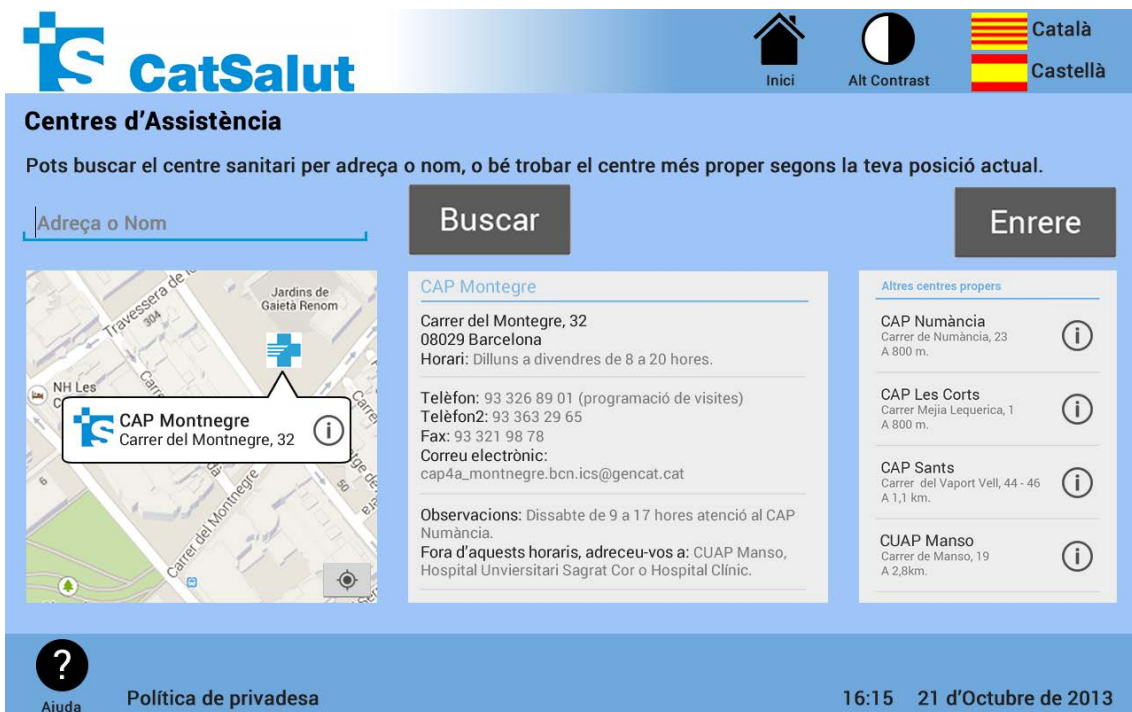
CatSalut

Inici

Alt Contrast

Català

Castellà

Centres d'Assistència

Pots buscar el centre sanitari per adreça o nom, o bé trobar el centre més proper segons la teva posició actual.

Adreça o Nom

Buscar

Enrere

Travessera de le
304
Jardins de Gaietà Renom
NH Les
Carr
Carrer
50
Carrer del Montegre

CAP Montnegre
Carrer del Montnegre, 32

CAP Montegre

Carrer del Montegre, 32
08029 Barcelona
Horari: Dilluns a divendres de 8 a 20 hores.

Telèfon: 93 326 89 01 (programació de visites)
Telèfon2: 93 363 29 65
Fax: 93 321 98 78
Correu electrònic:
cap4a_montnegre.bcn.ics@gencat.cat

Observacions: Dissabte de 9 a 17 hores atenció al CAP Numància.
Fora d'aquests horaris, adreceu-vos a: CUAP Manso, Hospital Unviersitari Sagrat Cor o Hospital Clínic.

Altres centres propers

CAP Numància
Carrer de Numància, 23
A 800 m.

CAP Les Corts
Carrer Mejia Lequerica, 1
A 800 m.

CAP Sants
Carrer del Vaport Vell, 44 - 46
A 1,1 km.

CUAP Manso
Carrer de Manso, 19
A 2,8km.

?
Ajuda

Política de privadesa

16:15 21 d'Octubre de 2013